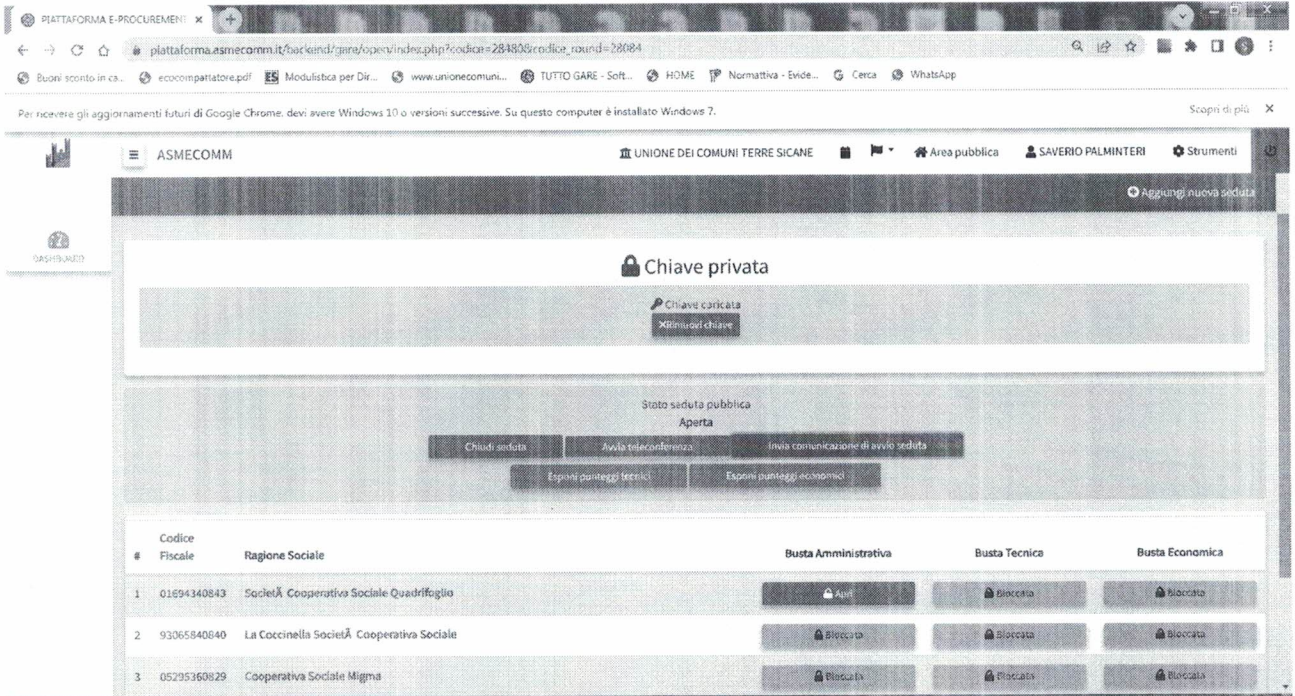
PIATTAFORMA E-PROCUREMENT ×

piattaforma.asmecomm.it/backend/gare/open/index.php?codice=28480&codice_round=28084

Buoni sconto in ca... ecocompatiatore.pdf Modulistica per Dir... www.unionecomuni... TUTTO GARE - Soft... HOME Normativa - Evide... Cerca WhatsApp

Per ricevere gli aggiornamenti futuri di Google Chrome, devi avere Windows 10 o versioni successive. Su questo computer è installato Windows 7. Scopri di più ×

ASMECOMM

UNIONE DEI COMUNI TERRE SICANE Area pubblica SAVERIO PALMINTERI Strumenti

Aggiungi nuova seduta

DASHBOARD

Chiave privata

Chiave caricata

Rimuovi chiave

Stato seduta pubblica
Aperta

Chiudi seduta Avvia teleconferenza Invia comunicazione di avvio seduta

Esponi punteggi tecnici Esponi punteggi economici

| # | Codice Fiscale | Ragione Sociale | Busta Amministrativa | Busta Tecnica | Busta Economica |
|---|---|---|---|---|---|
| 1 | 01694340843 | SocietÃ Cooperativa Sociale Quadrifoglio | Apri | Bloccata | Bloccata |
| 2 | 93065840840 | La Coccinella SocietÃ Cooperativa Sociale | Bloccata | Bloccata | Bloccata |
| 3 | 05295360829 | Cooperativa Sociale Migma | Bloccata | Bloccata | Bloccata |